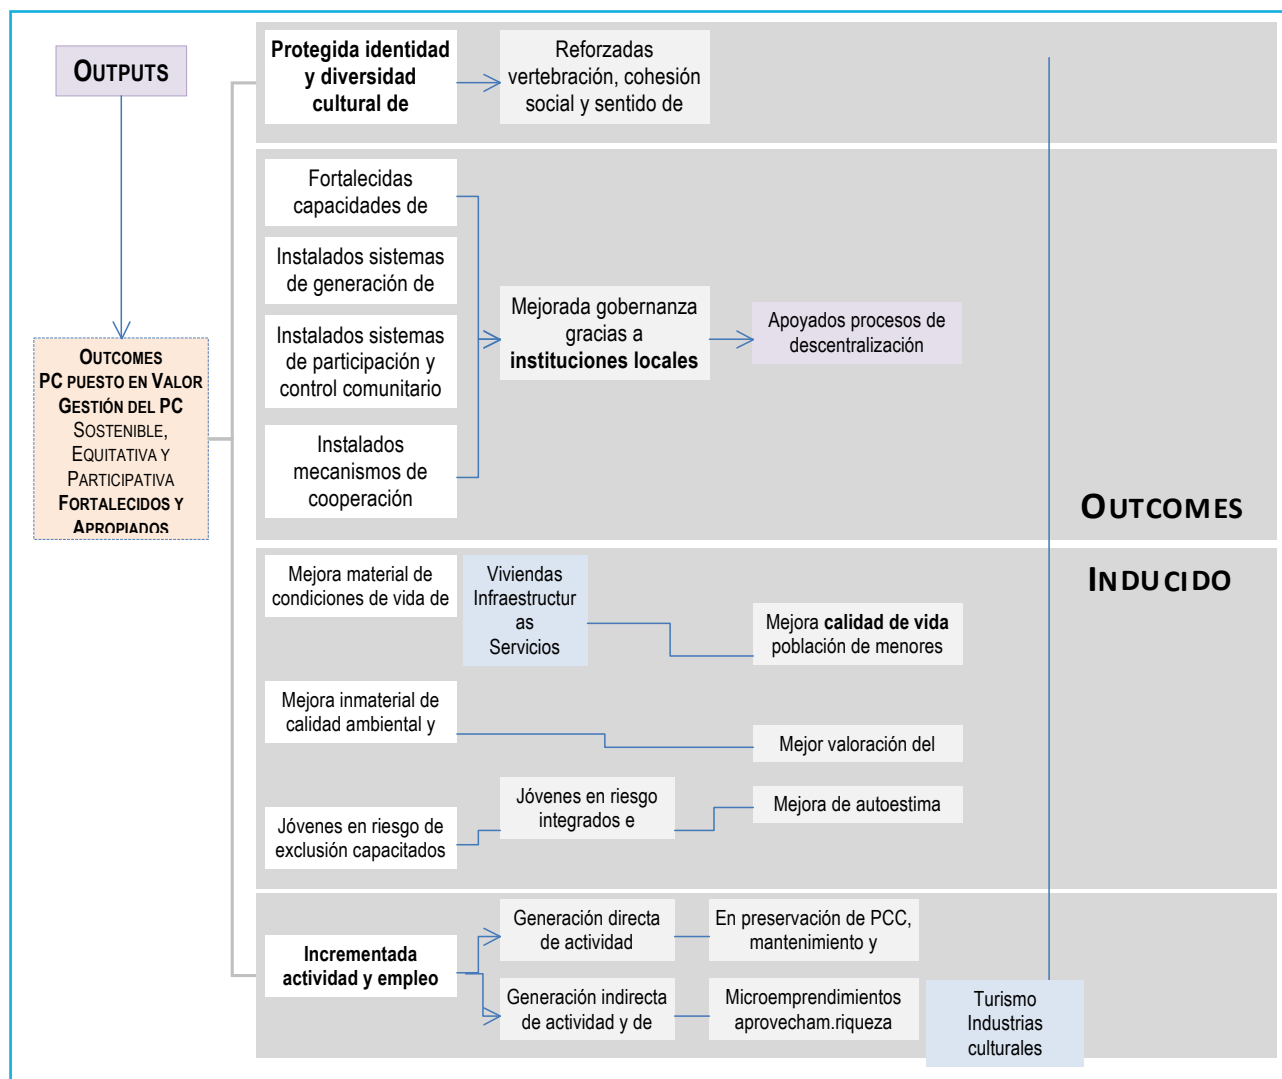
OUTPUTS

OUTCOMES
PC PUESTO EN VALOR
GESTIÓN DEL PC
SOSTENIBLE,
EQUITATIVA Y
PARTICIPATIVA
FORTALECIDOS Y
APROPIADOS

Protegida identidad y diversidad cultural de

Reforzadas vertebración, cohesión social y sentido de

Fortalecidas capacidades de

Instalados sistemas de generación de

Instalados sistemas de participación y control comunitario

Instalados mecanismos de cooperación

Mejorada gobernanza gracias a instituciones locales

Apoyados procesos de descentralización

OUTCOMES

INDUCIDO

Mejora material de condiciones de vida de

Viviendas
Infraestructuras
Servicios

Mejora calidad de vida población de menores

Mejora inmaterial de calidad ambiental y

Mejor valoración del

Jóvenes en riesgo de exclusión capacitados

Jóvenes en riesgo integrados e

Mejora de autoestima

Incrementada actividad y empleo

Generación directa de actividad

En preservación de PCC, mantenimiento y

Generación indirecta de actividad y de

Microemprendimientos aprovecham.riqueza

Turismo
Industrias
culturales